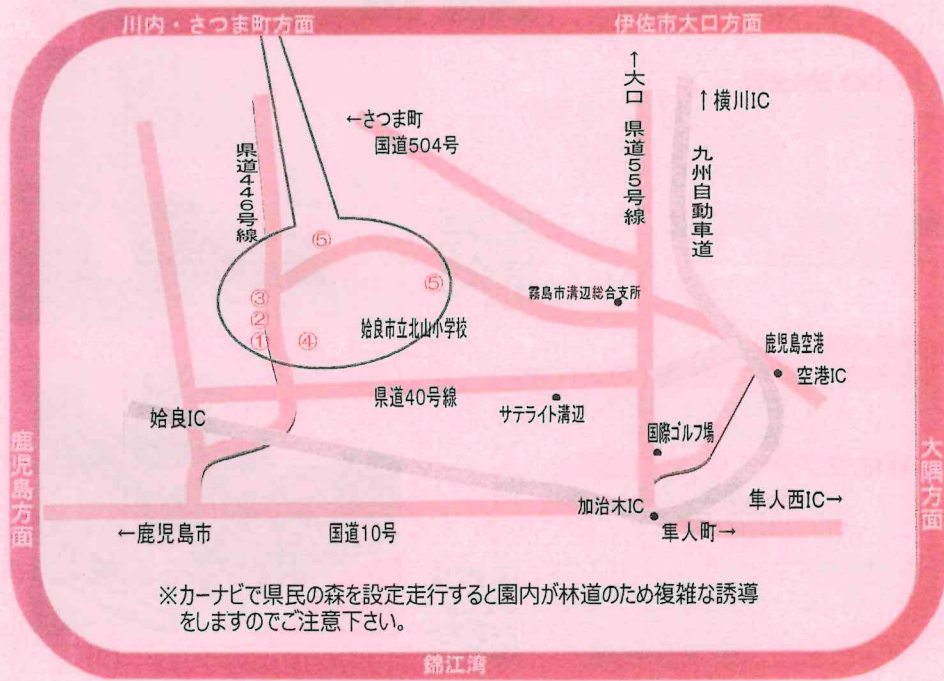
川内・さつま町方面

伊佐市大口方面

↑大口

↑横川IC

←さつま町

国道504号

県道446号線

県道55号線

九州自動車道

⑤

⑤

③

②

①

④

霧島市溝辺総合支所

姶良市立北山小学校

鹿児島空港

空港IC

県道40号線

サテライト溝辺

姶良IC

国際ゴルフ場

鹿児島方面

大隅方面

加治木IC

隼人西IC→

←鹿児島市

国道10号

隼人町→

※カーナビで県民の森を設定走行すると園内が林道のため複雑な誘導をしますのでご注意下さい。

錦江湾